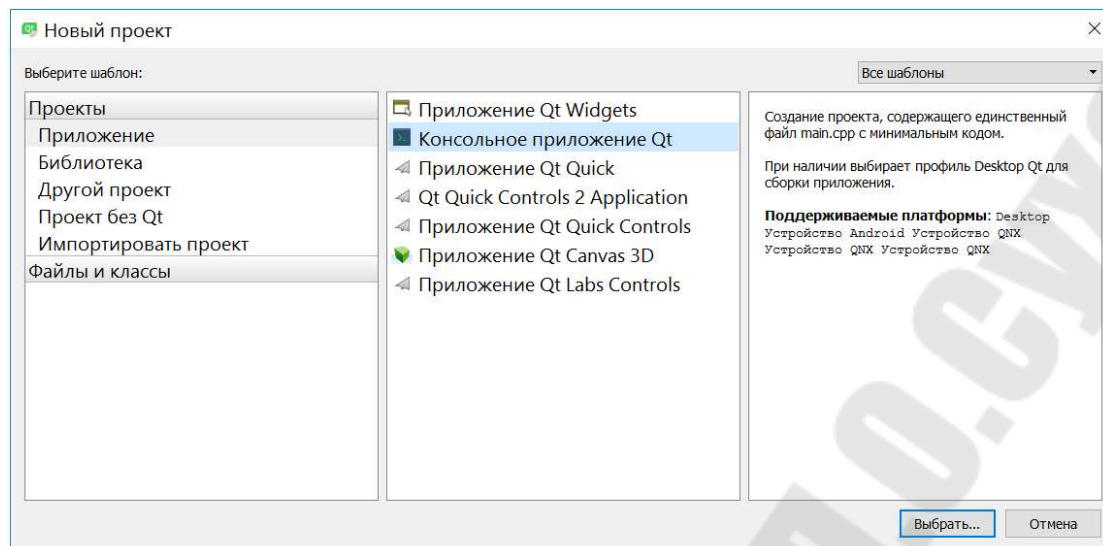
Новый проект

Выберите шаблон:

Все шаблоны

Проекты
Приложение
Библиотека
Другой проект
Проект без Qt
Импортировать проект
Файлы и классы

Приложение Qt Widgets
Консольное приложение Qt
Приложение Qt Quick
Qt Quick Controls 2 Application
Приложение Qt Quick Controls
Приложение Qt Canvas 3D
Приложение Qt Labs Controls

Создание проекта, содержащего единственный файл main.cpp с минимальным кодом.

При наличии выбирает профиль Desktop Qt для сборки приложения.

**Поддерживаемые платформы**: Desktop Устройство Android Устройство QNX Устройство QNX Устройство QNX

Выбрать...
Отмена